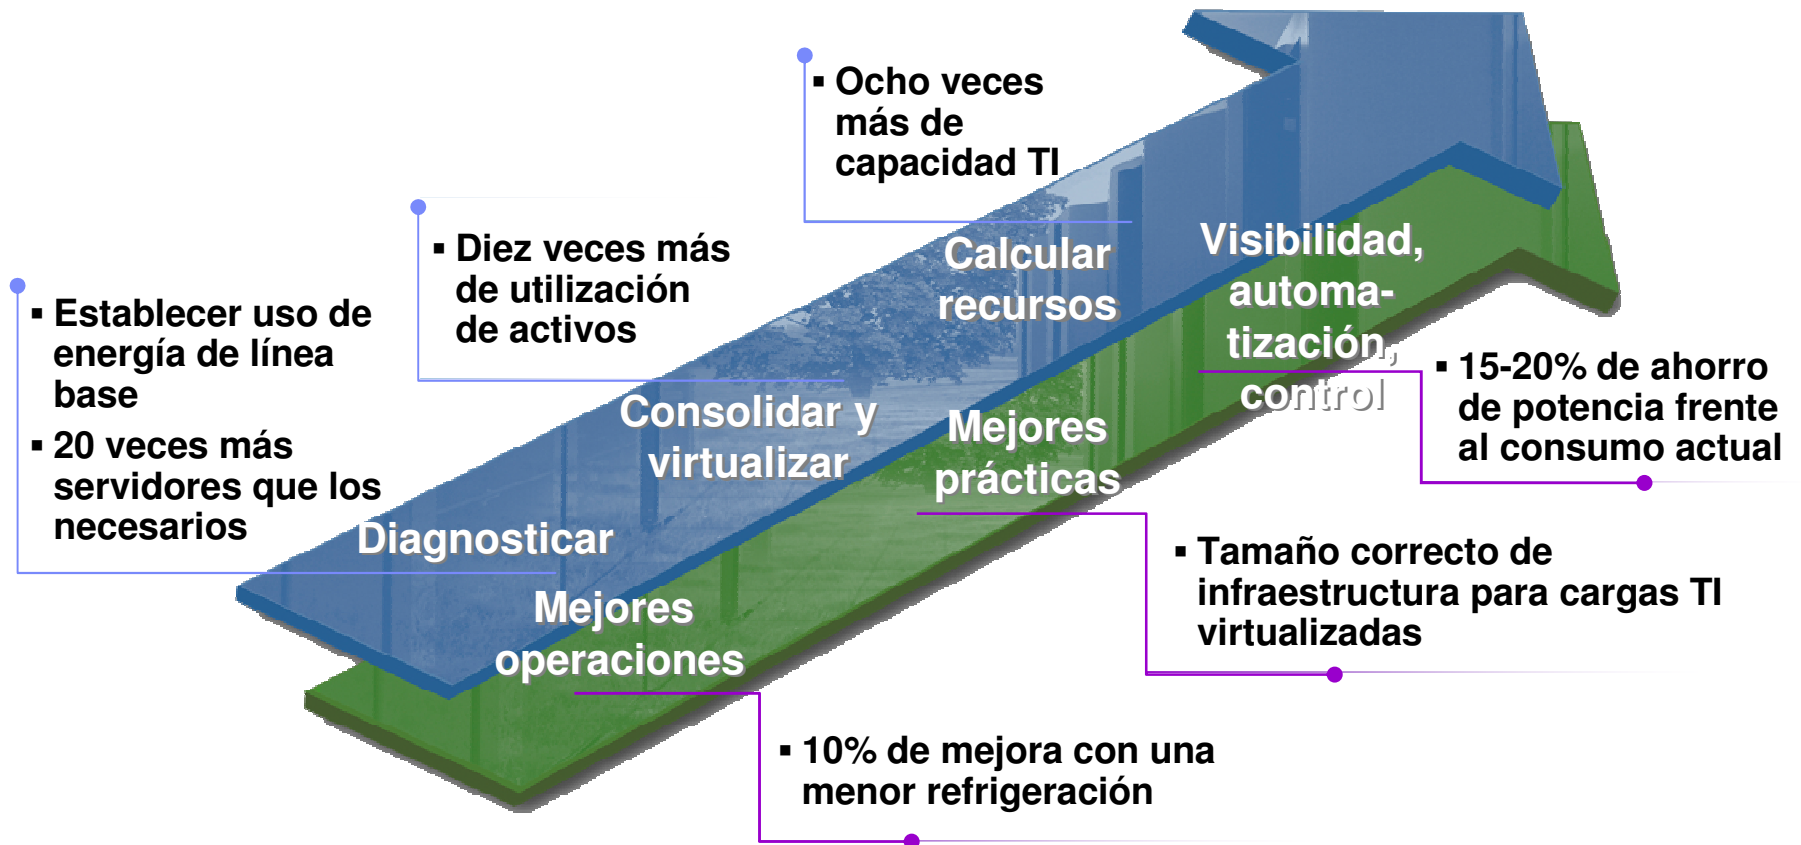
▪ Ocho veces más de capacidad TI

▪ Diez veces más de utilización de activos

▪ Establecer uso de energía de línea base
▪ 20 veces más servidores que los necesarios

Calcular recursos

Visibilidad, automatización, control

Consolidar y virtualizar

Mejores prácticas

Diagnosticar

Mejores operaciones

▪ 15-20% de ahorro de potencia frente al consumo actual

▪ Tamaño correcto de infraestructura para cargas TI virtualizadas

▪ 10% de mejora con una menor refrigeración